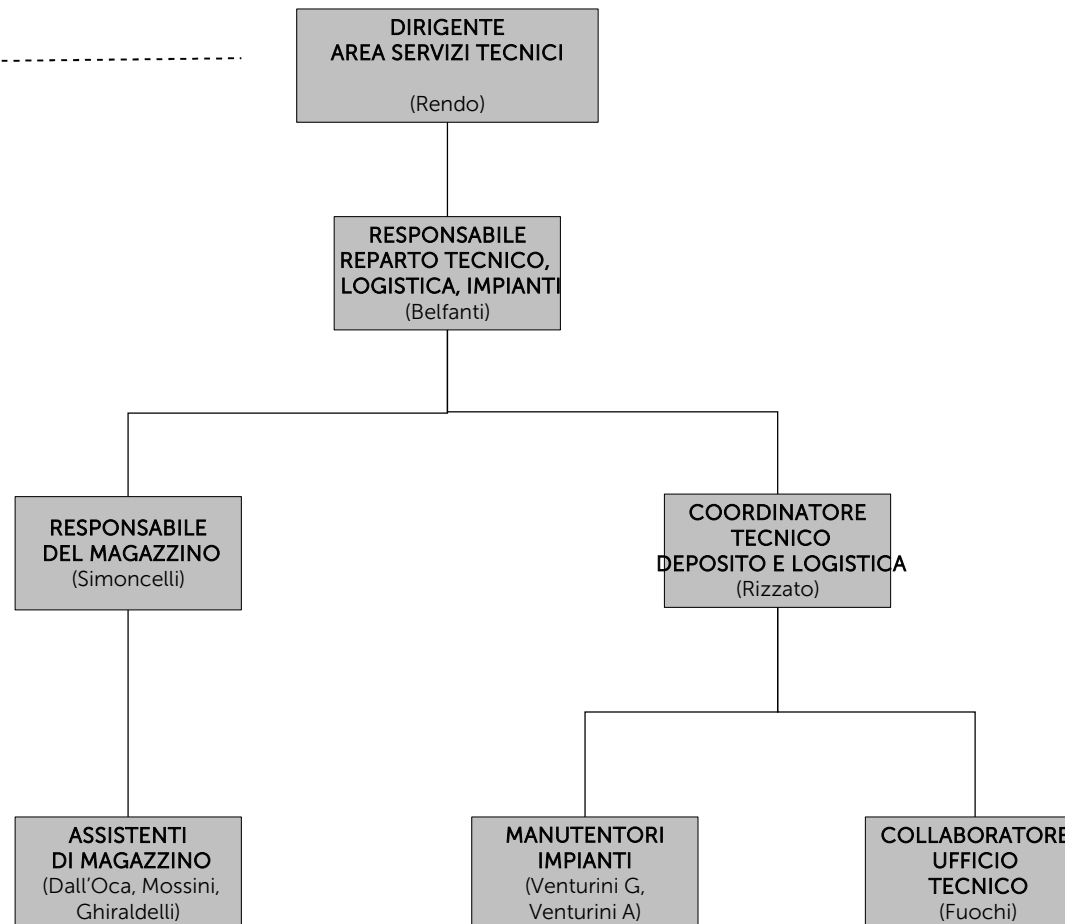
DIRIGENTE
AREA SERVIZI TECNICI
(Rendo)

RESPONSABILE
REPARTO TECNICO,
LOGISTICA, IMPIANTI
(Belfanti)

RESPONSABILE
DEL MAGAZZINO
(Simoncelli)

COORDINATORE
TECNICO
DEPOSITO E LOGISTICA
(Rizzato)

ASSISTENTI
DI MAGAZZINO
(Dall'Oca, Mossini, Ghiraldelli)

MANUTENTORI
IMPIANTI
(Venturini G, Venturini A)

COLLABORATORE
UFFICIO
TECNICO
(Fuochi)